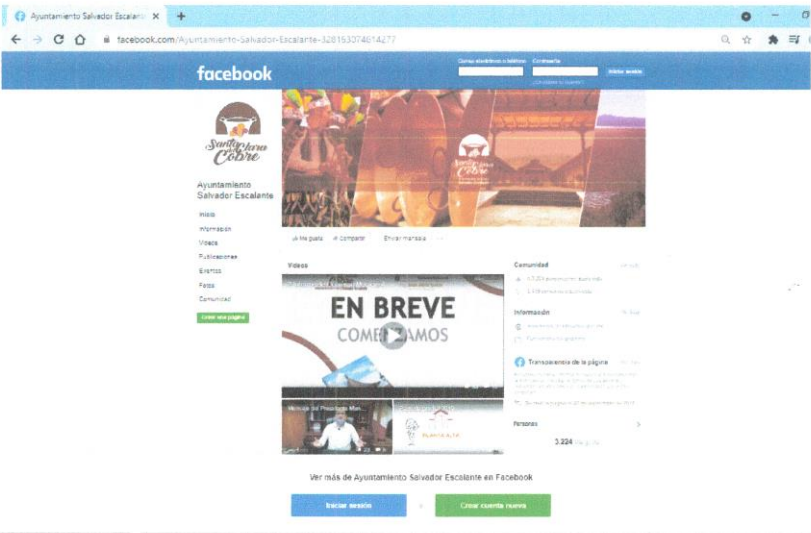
Ayuntamiento Salvador Escalant ×
+
facebook.com/Ayuntamiento-Salvador-Escalante-328153074614277

facebook
Correo electrónico o teléfono
Contraseña
Iniciar sesión
¿Olvidaste tu cuenta?

Santa Clara del Cobre

Ayuntamiento Salvador Escalante

Inicio
Información
Videos
Publicaciones
Eventos
Fotos
Comunidad

Crear una página

Me gusta
Compartir
Enviar mensaje

Videos

EN BREVE
COMENZAMOS

Mensaje del Presidente Mun...

PLANTA ALTA

Comunidad
Ver todo

Información
Ver todo

Transparencia de la página
Ver más

Personas

3.224 Me gusta

Ver más de Ayuntamiento Salvador Escalante en Facebook

Iniciar sesión
o
Crear cuenta nueva